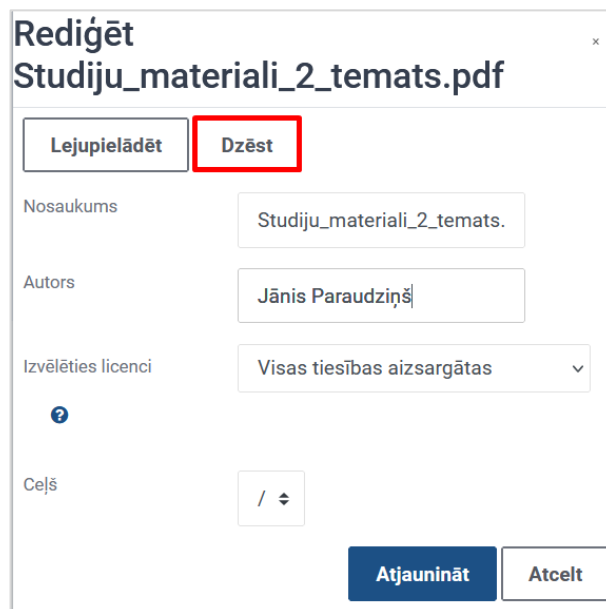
Rediģēt Studiju_materiali_2_temats.pdf

×

Lejupielādēt

Dzēst

Nosaukums

Studiju_materiali_2_temats.

Autors

Jānis Paraudziņš

Izvēlēties licenci

Visas tiesības aizsargātas

Ceļš

/

Atjaunināt

Atcelt